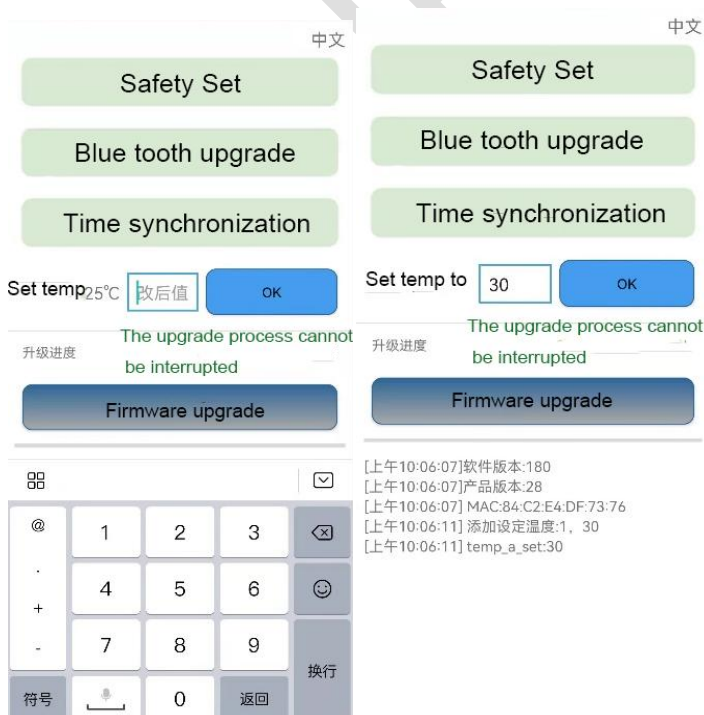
中文

Safety Set

Blue tooth upgrade

Time synchronization

Set temp 25°C 改后值 OK

升级进度 The upgrade process cannot be interrupted

Firmware upgrade

@ 1 2 3
. 4 5 6
+
- 7 8 9 换行
符号 0 返回

中文

Safety Set

Blue tooth upgrade

Time synchronization

Set temp to 30 OK

升级进度 The upgrade process cannot be interrupted

Firmware upgrade

[上午10:06:07]软件版本:180
[上午10:06:07]产品版本:28
[上午10:06:07] MAC:84:C2:E4:DF:73:76
[上午10:06:11] 添加设定温度:1，30
[上午10:06:11] temp_a_set:30